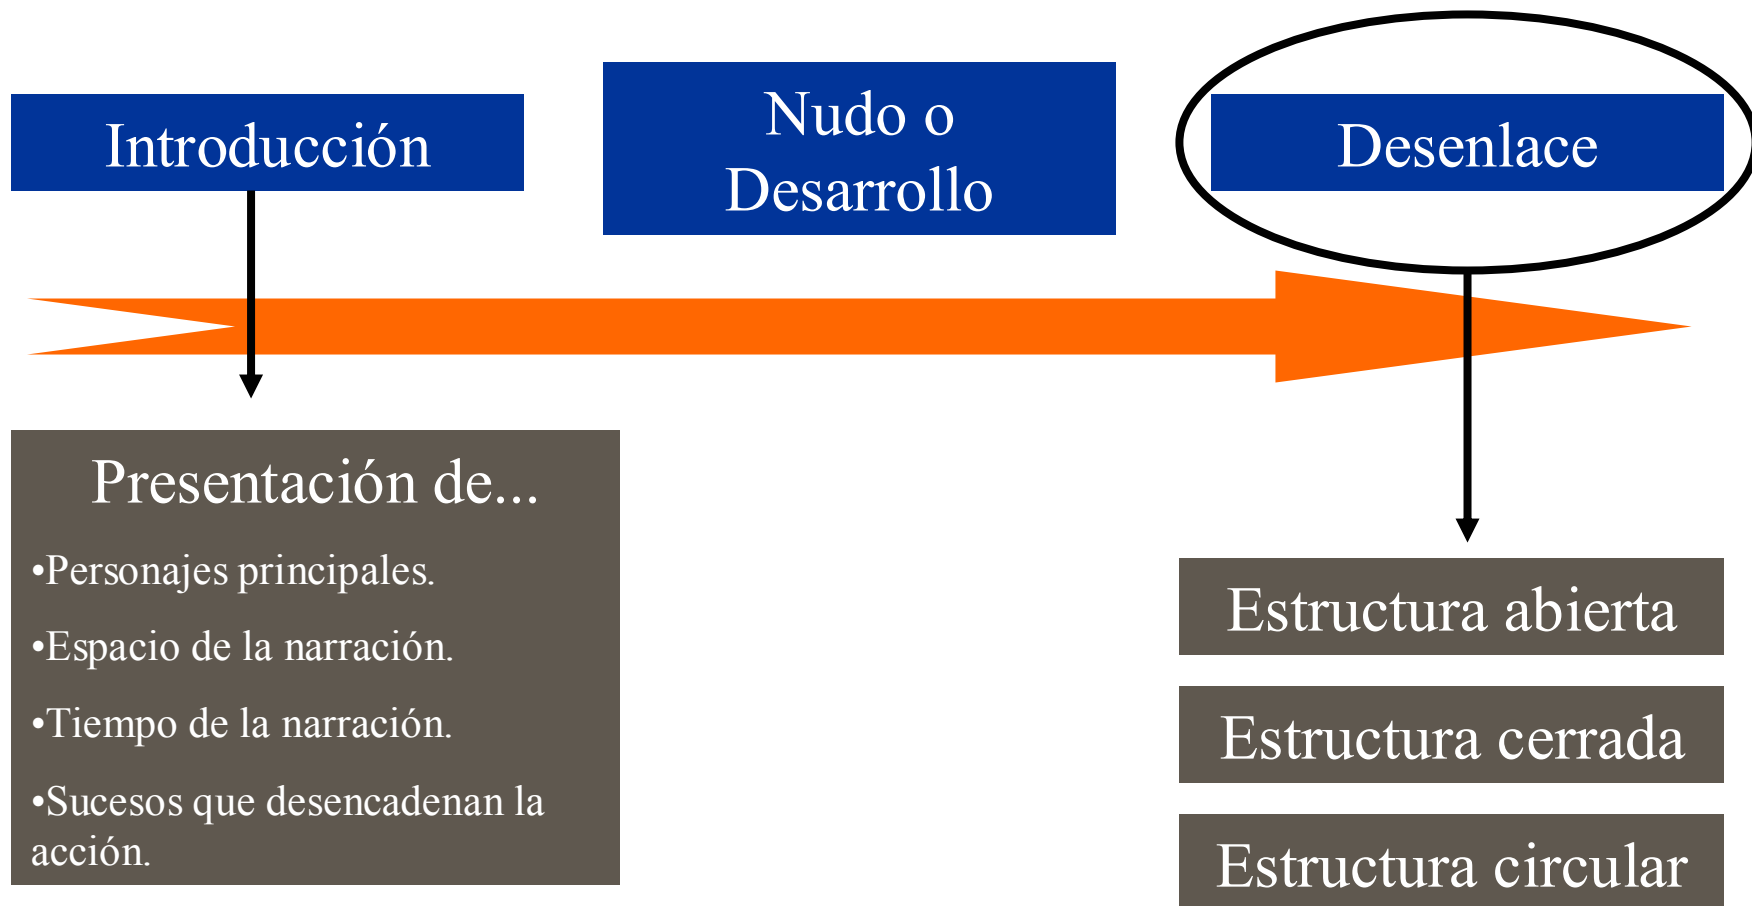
Introducción

Nudo o Desarrollo

Desenlace

Presentación de...

•Personajes principales.

•Espacio de la narración.

•Tiempo de la narración.

•Sucesos que desencadenan la acción.

Estructura abierta

Estructura cerrada

Estructura circular